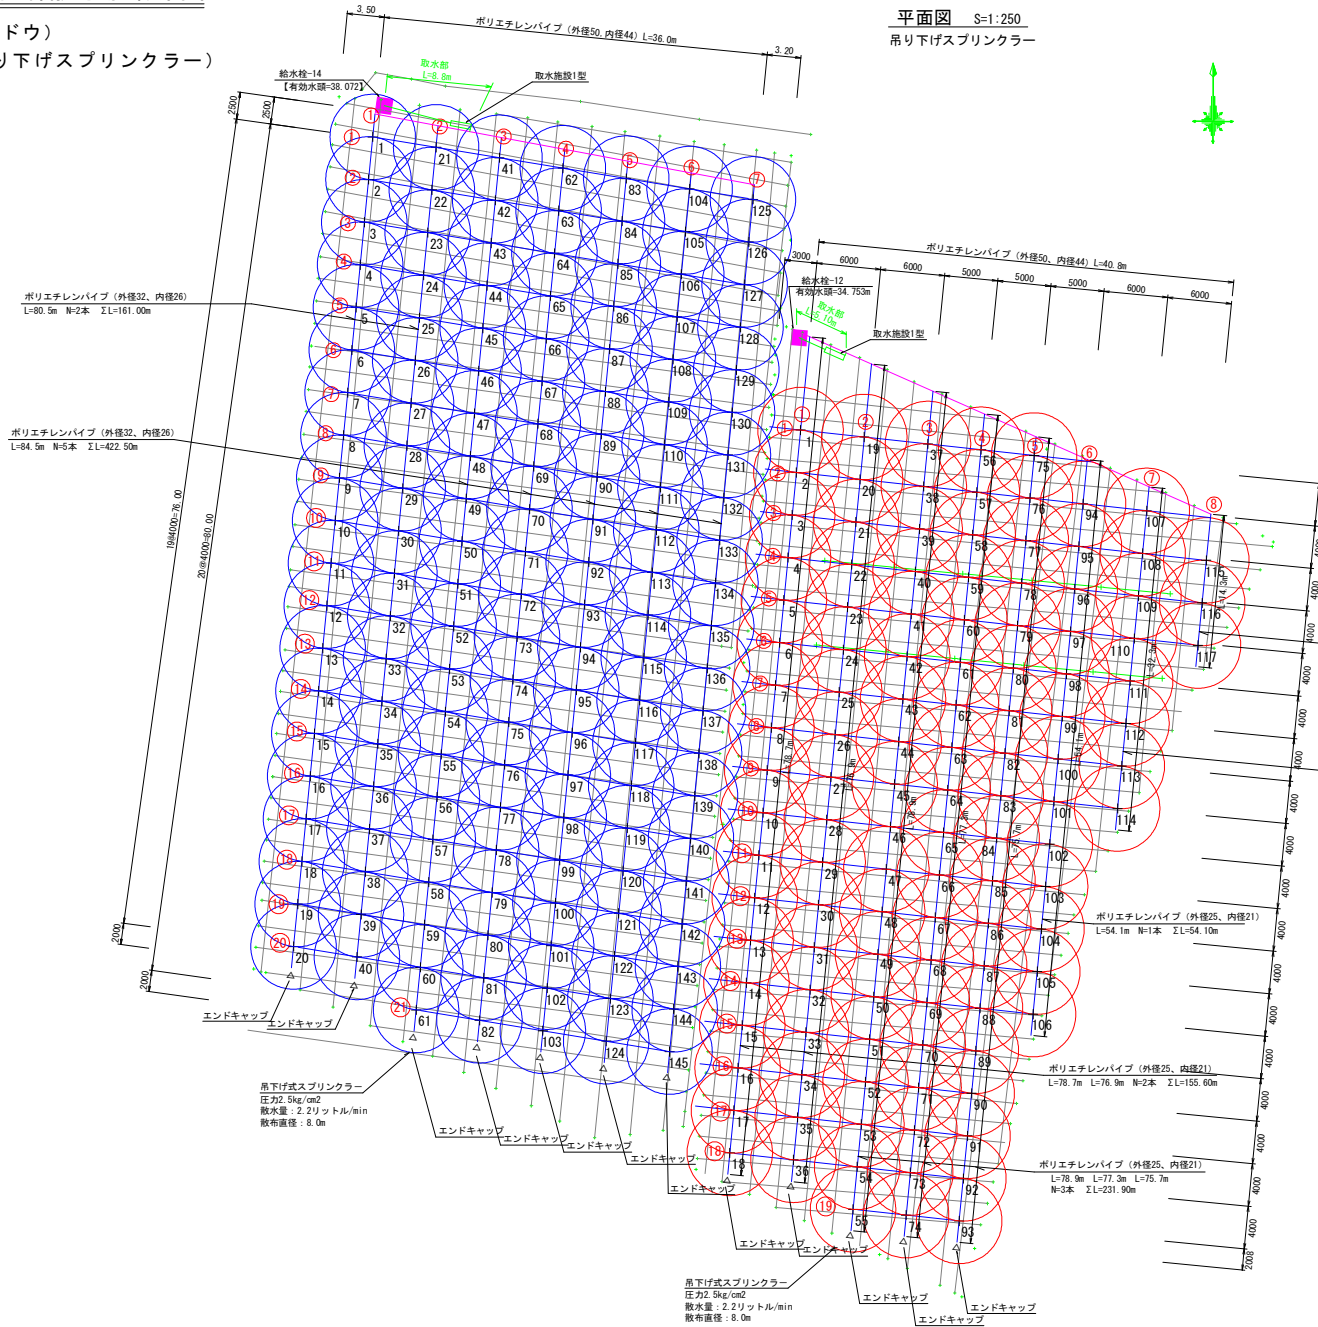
ドウ）
り下げスプリンクラー）

平面図 S=1:250
吊り下げスプリンクラー

3.50
ポリエチレンパイプ（外径50、内径44）L=36.0m
3.20

給水栓-14
【有効水頭=38.072】
取水部
L=8.8m
取水施設1型

2500
2500

ポリエチレンパイプ（外径32、内径26）
L=80.5m N=2本 ΣL=161.00m

ポリエチレンパイプ（外径32、内径26）
L=84.5m N=5本 ΣL=422.50m

19@4000=76.00
20@4000=80.00
2000
2000

3000
6000
6000
5000
5000
5000
6000
6000
ポリエチレンパイプ（外径50、内径44）L=40.8m
給水栓-12
有効水頭=34.753m
取水部
L=6.10m
取水施設1型

ポリエチレンパイプ（外径25、内径21）
L=54.1m N=1本 ΣL=54.10m

ポリエチレンパイプ（外径25、内径21）
L=78.7m L=76.9m N=2本 ΣL=155.60m

ポリエチレンパイプ（外径25、内径21）
L=78.9m L=77.3m L=75.7m
N=3本 ΣL=231.90m

エンドキャップ
エンドキャップ
エンドキャップ
エンドキャップ
エンドキャップ
エンドキャップ
エンドキャップ
エンドキャップ
エンドキャップ
エンドキャップ
エンドキャップ
エンドキャップ

吊下げ式スプリンクラー
圧力2.5kg/cm2
散水量：2.2リットル/min
散布直径：8.0m

吊下げ式スプリンクラー
圧力2.5kg/cm2
散水量：2.2リットル/min
散布直径：8.0m

4000
4000
4000
4000
4000
4000
4000
4000
4000
4000
4000
4000
4000
4000
4000
4000
4000
2008